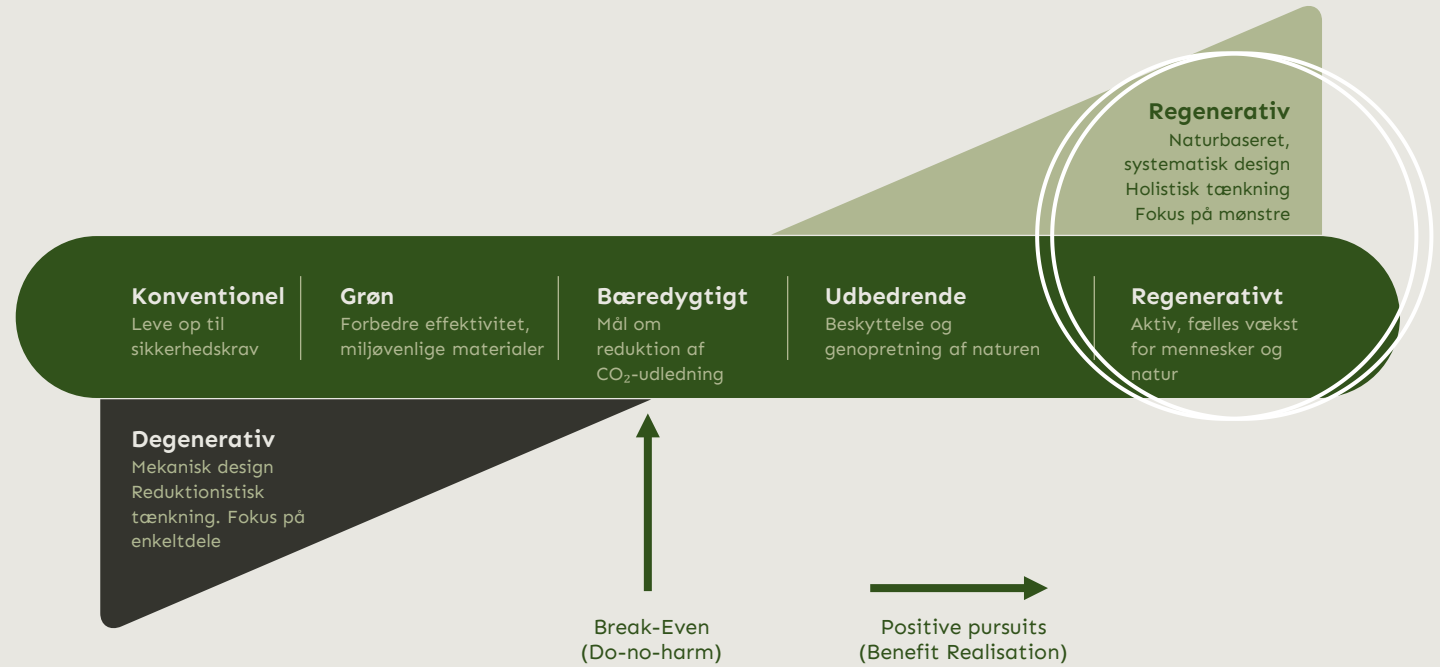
Regenerativ
Naturbaseret, systematisk design
Holistisk tænkning
Fokus på mønstre

Konventionel
Leve op til sikkerhedskrav

Grøn
Forbedre effektivitet, miljøvenlige materialer

Bæredygtigt
Mål om reduktion af $CO_2$-udledning

Udbedrende
Beskyttelse og genopretning af naturen

Regenerativt
Aktiv, fælles vækst for mennesker og natur

Degenerativ
Mekanisk design
Reduktionistisk tænkning. Fokus på enkeltdele

Break-Even
(Do-no-harm)

Positive pursuits
(Benefit Realisation)